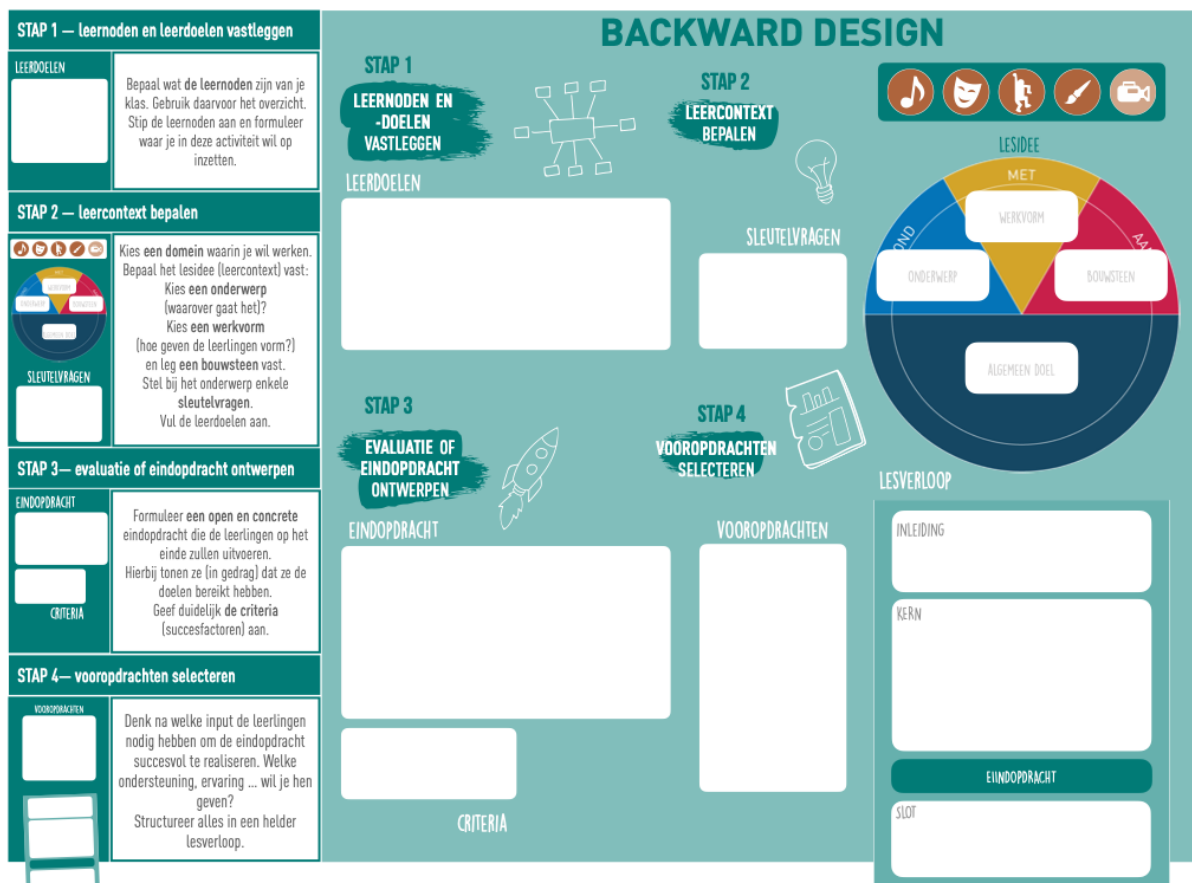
STAP 1 — leernoden en leerdoelen vastleggen

LEERDOELEN

Bepaal wat de leernoden zijn van je klas. Gebruik daarvoor het overzicht. Stip de leernoden aan en formuleer waar je in deze activiteit wil op inzetten.

STAP 2 — leercontext bepalen

MET
WERKVORM
ONDERWERP
BOUWSTEEN
ALGEMEEN DOEL

SLEUTELVRAGEN

Kies een domein waarin je wil werken. Bepaal het lesidee (leercontext) vast: Kies een onderwerp (waarover gaat het)? Kies een werkvorm (hoe geven de leerlingen vorm?) en leg een bouwsteen vast. Stel bij het onderwerp enkele sleutelvragen. Vul de leerdoelen aan.

STAP 3— evaluatie of eindopdracht ontwerpen

EINDOPDRACHT

CRITERIA

Formuleer een open en concrete eindopdracht die de leerlingen op het einde zullen uitvoeren. Hierbij tonen ze (in gedrag) dat ze de doelen bereikt hebben. Geef duidelijk de criteria (succesfactoren) aan.

STAP 4— vooropdrachten selecteren

VOOROPDRACHTEN

Denk na welke input de leerlingen nodig hebben om de eindopdracht succesvol te realiseren. Welke ondersteuning, ervaring ... wil je hen geven? Structureer alles in een helder lesverloop.

BACKWARD DESIGN

STAP 1
LEERNODEN EN -DOELEN VASTLEGGEN

LEERDOELEN

STAP 2
LEERCONTEXT BEPALEN

SLEUTELVRAGEN

LESIDEE
MET
OND
AAN
WERKVORM
ONDERWERP
BOUWSTEEN
ALGEMEEN DOEL

STAP 3
EVALUATIE OF EINDOPDRACHT ONTWERPEN

EINDOPDRACHT

CRITERIA

STAP 4
VOOROPDRACHTEN SELECTEREN

VOOROPDRACHTEN

LESVERLOOP
INLEIDING
KERN
EINDOPDRACHT
SLOT